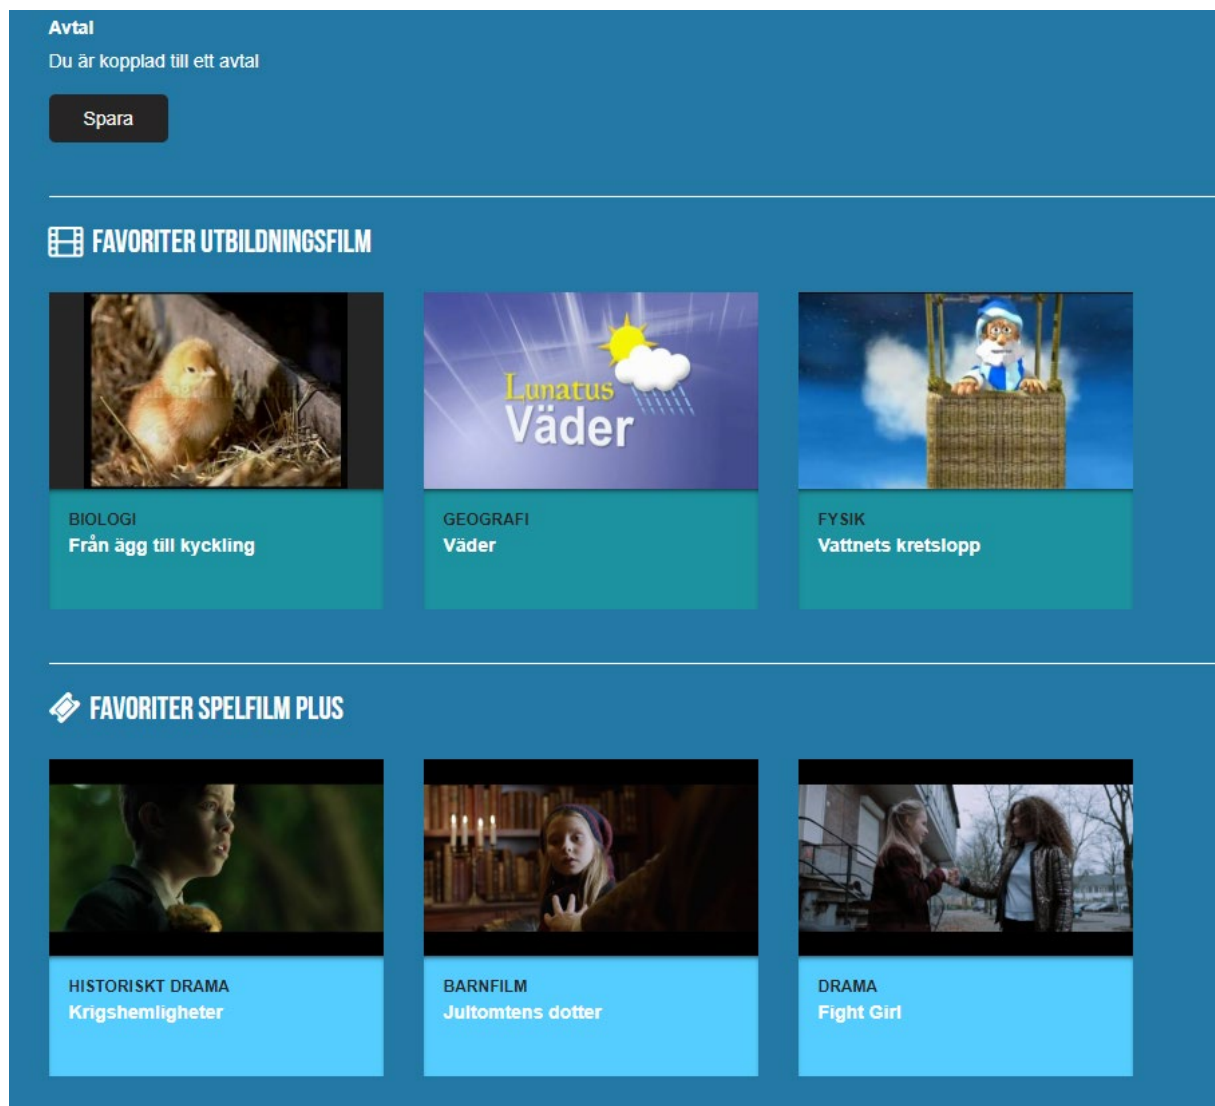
Avtal
Du är kopplad till ett avtal

Spara

FAVORITER UTBILDNINGSFILM

Lunatus Väder

BIOLOGI
Från ägg till kyckling

GEOGRAFI
Väder

FYSIK
Vattnets kretslopp

FAVORITER SPELFILM PLUS

HISTORISKT DRAMA
Krigshemligheter

BARNFILM
Jultomtens dotter

DRAMA
Fight Girl